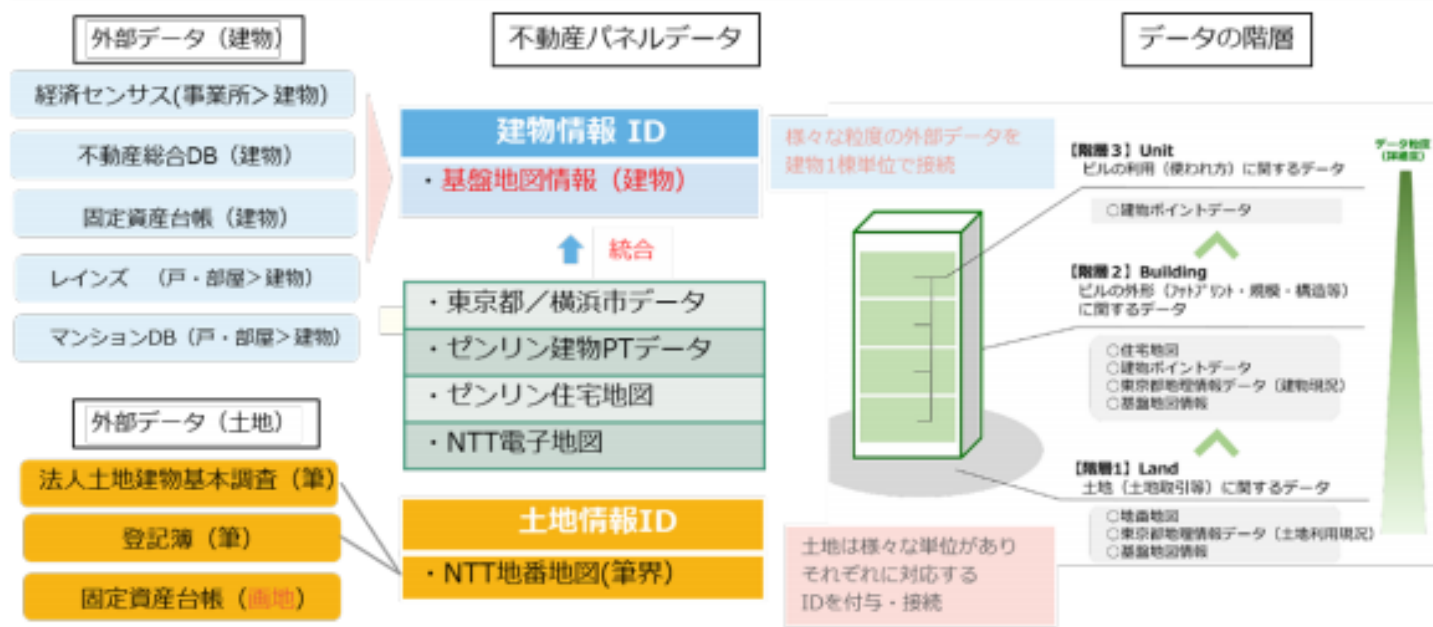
外部データ（建物）

経済センサス(事業所＞建物)

不動産総合DB（建物）

固定資産台帳（建物）

レインズ　（戸・部屋＞建物）

マンションDB（戸・部屋＞建物）

外部データ（土地）

法人土地建物基本調査（筆）

登記簿（筆）

固定資産台帳（画地）

不動産パネルデータ

建物情報 ID

・基盤地図情報（建物）

統合

・東京都／横浜市データ

・ゼンリン建物PTデータ

・ゼンリン住宅地図

・NTT電子地図

土地情報ID

・NTT地番地図(筆界)

データの階層

様々な粒度の外部データを建物1棟単位で接続

データ粒度（詳細度）

【階層3】Unit
ビルの利用（使われ方）に関するデータ

○建物ポイントデータ

【階層2】Building
ビルの外形（フットプリント・規模・構造等）に関するデータ

○住宅地図
○建物ポイントデータ
○東京都地理情報データ（建物現況）
○基盤地図情報

【階層1】Land
土地（土地取引等）に関するデータ

○地番地図
○東京都地理情報データ（土地利用現況）
○基盤地図情報

土地は様々な単位がありそれぞれに対応するIDを付与・接続